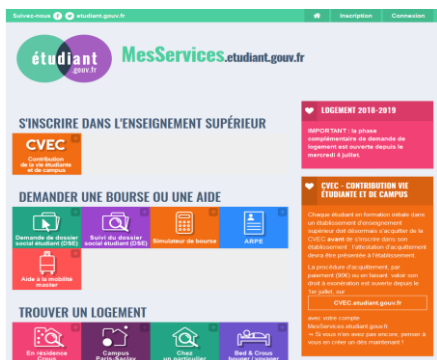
Suivez-nous etudiant.gouv.fr

Inscription Connexion

étudiant gouv.fr

MesServices.etudiant.gouv.fr

S'INSCRIRE DANS L'ENSEIGNEMENT SUPÉRIEUR

CVEC
Contribution de la vie étudiante et de campus

DEMANDER UNE BOURSE OU UNE AIDE

Demande de dossier social étudiant (DSE)

Suivi du dossier social étudiant (DSE)

Simulateur de bourse

ARPE

Aide à la mobilité master

TROUVER UN LOGEMENT

En résidence Crous

Campus Paris-Saclay

Chez un particulier

Bed & Crous (louer / voyager)

LOGEMENT 2018-2019

IMPORTANT : la phase complémentaire de demande de logement est ouverte depuis le mercredi 4 juillet.

CVEC - CONTRIBUTION VIE ÉTUDIANTE ET DE CAMPUS

Chaque étudiant en formation initiale dans un établissement d'enseignement supérieur doit désormais s'acquitter de la CVEC avant de s'inscrire dans son établissement. L'attestation d'acquittement devra être présentée à l'établissement.

La procédure d'acquittement, par paiement (90€) ou en faisant valoir son droit à exonération est ouverte depuis le 1er juillet, sur

CVEC.etudiant.gouv.fr

avec votre compte MesServices.etudiant.gouv.fr
→ Si vous n'en avez pas encore, pensez à vous en créer un dès maintenant !